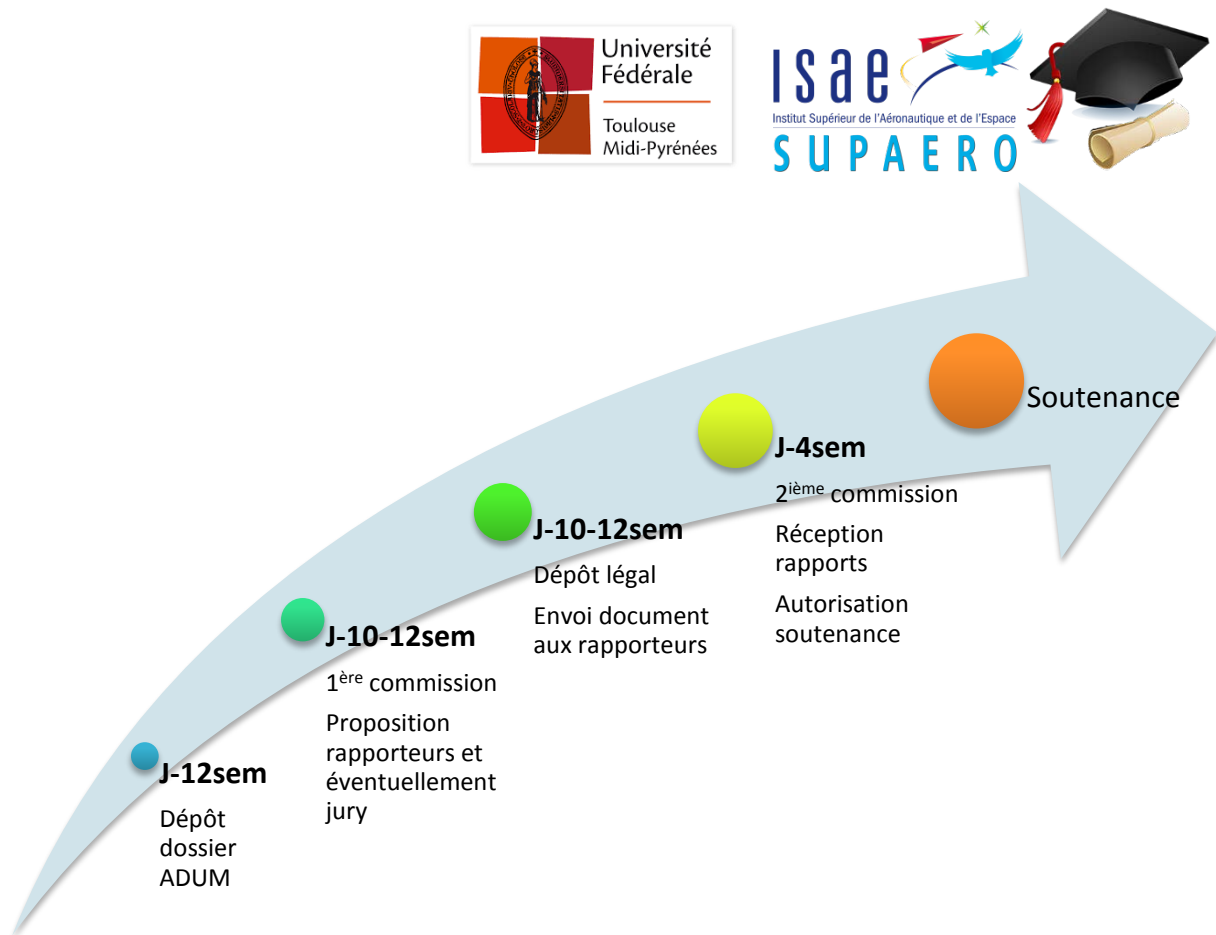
Université Fédérale

Toulouse Midi-Pyrénées

isae

Institut Supérieur de l'Aéronautique et de l'Espace

SUPAERO

Soutenance

J-4sem

2$^{ième}$ commission

Réception rapports

Autorisation soutenance

J-10-12sem

Dépôt légal

Envoi document aux rapporteurs

J-10-12sem

1$^{ère}$ commission

Proposition rapporteurs et éventuellement jury

J-12sem

Dépôt dossier ADUM